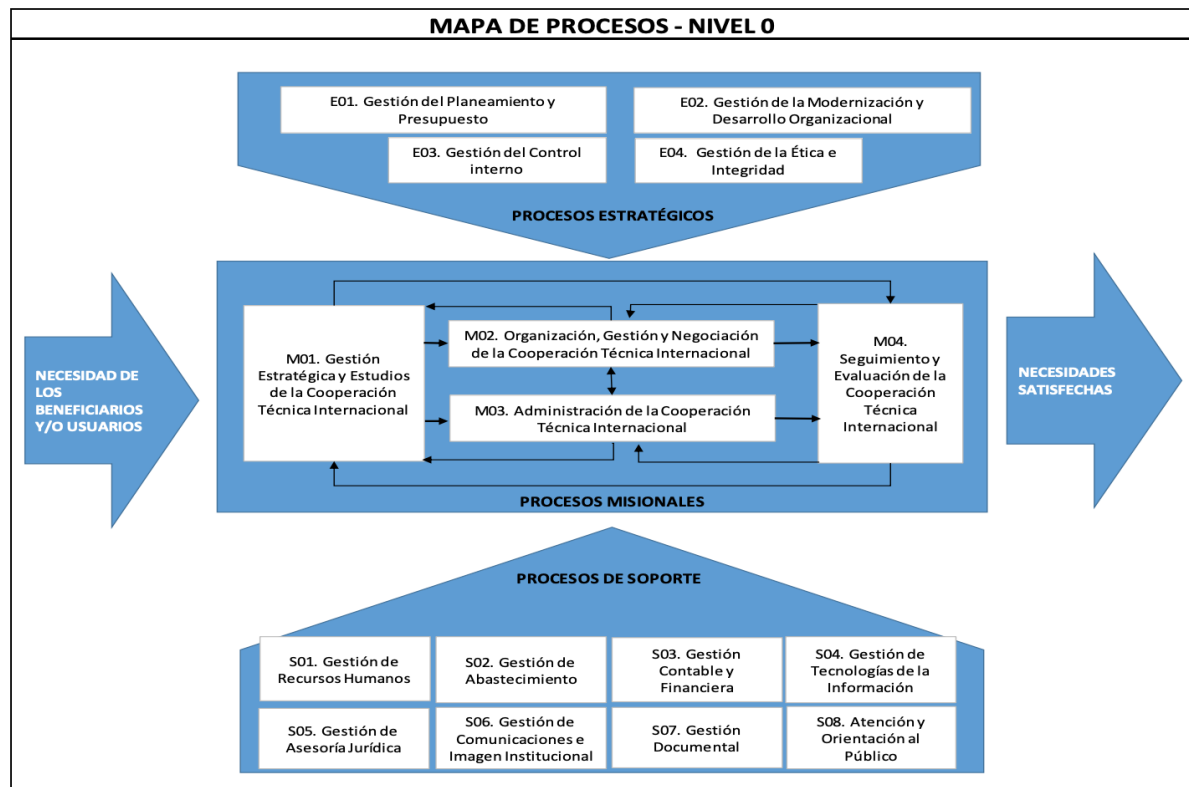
MAPA DE PROCESOS - NIVEL 0

E01. Gestión del Planeamiento y Presupuesto

E02. Gestión de la Modernización y Desarrollo Organizacional

E03. Gestión del Control interno

E04. Gestión de la Ética e Integridad

PROCESOS ESTRATÉGICOS

NECESIDAD DE LOS BENEFICIARIOS Y/O USUARIOS

M01. Gestión Estratégica y Estudios de la Cooperación Técnica Internacional

M02. Organización, Gestión y Negociación de la Cooperación Técnica Internacional

M03. Administración de la Cooperación Técnica Internacional

M04. Seguimiento y Evaluación de la Cooperación Técnica Internacional

NECESIDADES SATISFECHAS

PROCESOS MISIONALES

PROCESOS DE SOPORTE

S01. Gestión de Recursos Humanos

S02. Gestión de Abastecimiento

S03. Gestión Contable y Financiera

S04. Gestión de Tecnologías de la Información

S05. Gestión de Asesoría Jurídica

S06. Gestión de Comunicaciones e Imagen Institucional

S07. Gestión Documental

S08. Atención y Orientación al Público